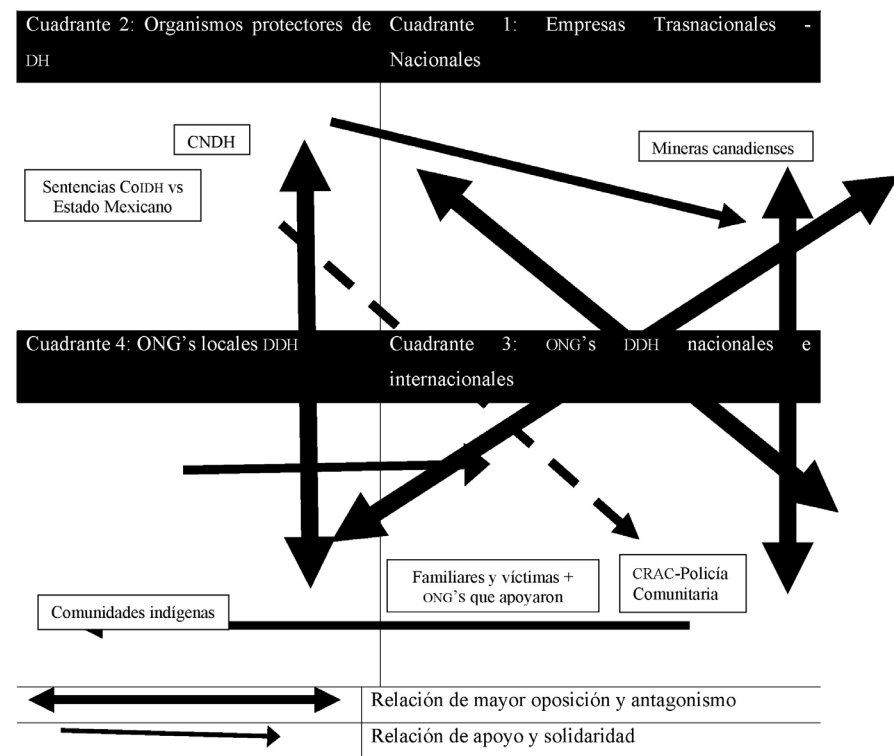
Cuadrante 2: Organismos protectores de DH

Cuadrante 1: Empresas Trasnacionales - Nacionales

CNDH

Mineras canadienses

Sentencias CoIDH vs Estado Mexicano

Cuadrante 4: ONG's locales DDH

Cuadrante 3: ONG's DDH nacionales e internacionales

Familiares y víctimas + ONG's que apoyaron

CRAC-Policía Comunitaria

Comunidades indígenas

Relación de mayor oposición y antagonismo

Relación de apoyo y solidaridad